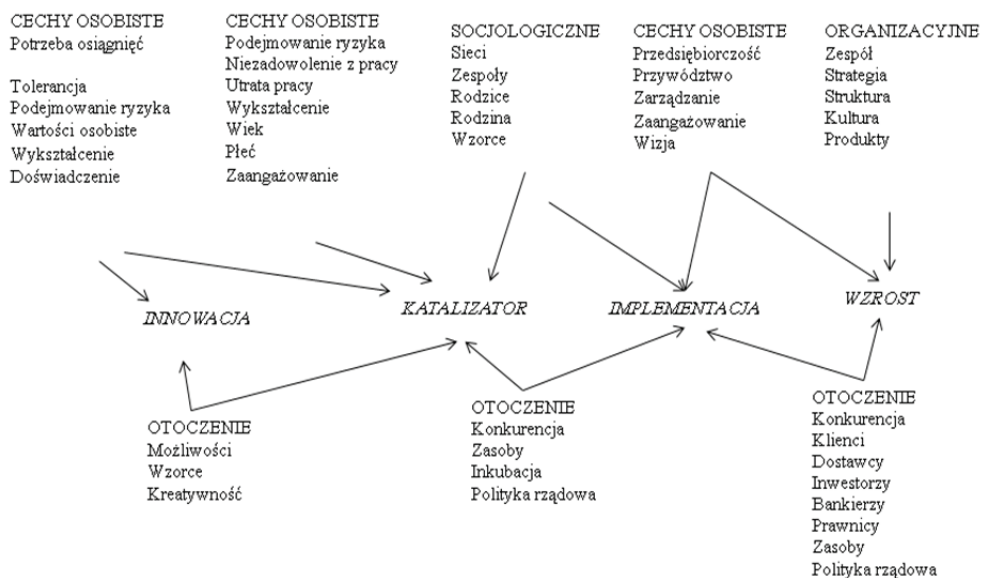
CECHY OSOBISTE
Potrzeba osiągnięć

Tolerancja
Podejmowanie ryzyka
Wartości osobiste
Wykształcenie
Doświadczenie

CECHY OSOBISTE
Podejmowanie ryzyka
Niezadowolenie z pracy
Utrata pracy
Wykształcenie
Wiek
Płeć
Zaangażowanie

SOCJOLOGICZNE
Sieci
Zespoły
Rodzice
Rodzina
Wzorce

CECHY OSOBISTE
Przedsiębiorczość
Przywództwo
Zarządzanie
Zaangażowanie
Wizja

ORGANIZACYJNE
Zespół
Strategia
Struktura
Kultura
Produkty

INNOWACJA

KATALIZATOR

IMPLEMENTACJA

WZROST

OTOCZENIE
Możliwości
Wzorce
Kreatywność

OTOCZENIE
Konkurencja
Zasoby
Inkubacja
Polityka rządowa

OTOCZENIE
Konkurencja
Klienci
Dostawcy
Inwestorzy
Bankierzy
Prawnicy
Zasoby
Polityka rządowa